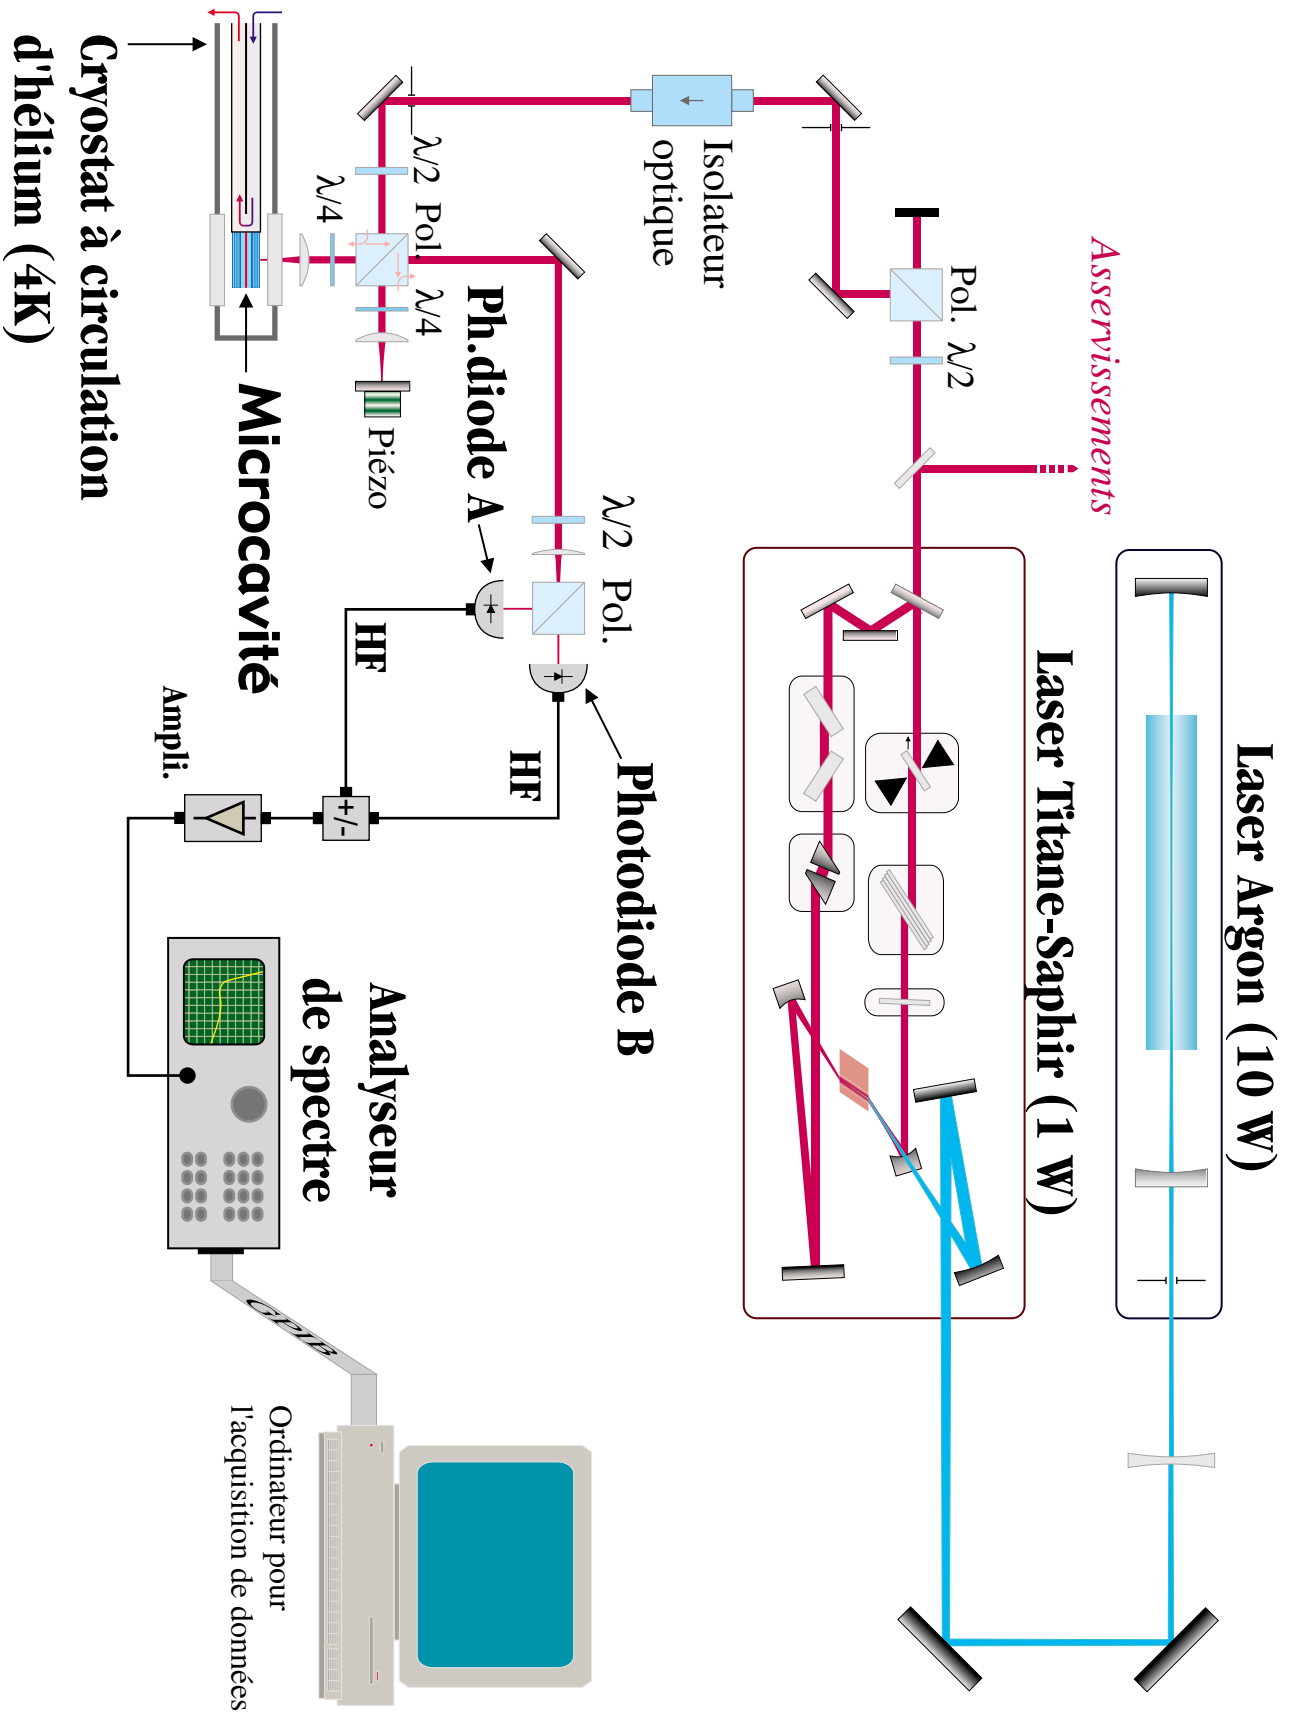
Laser Argon (10 W)

Laser Titane-Saphir (1 W)

Asservissements

Pol. $\lambda/2$

Isolateur optique

$\lambda/2$ Pol.

$\lambda/4$

$\lambda/4$

Piézo

Ph.diode A

$\lambda/2$ Pol.

Photodiode B

HF

HF

+/-

Ampli.

Analyseur de spectre

GPIB

Ordinateur pour l'acquisition de données

Microcavité

Cryostat à circulation d'hélium (4K)